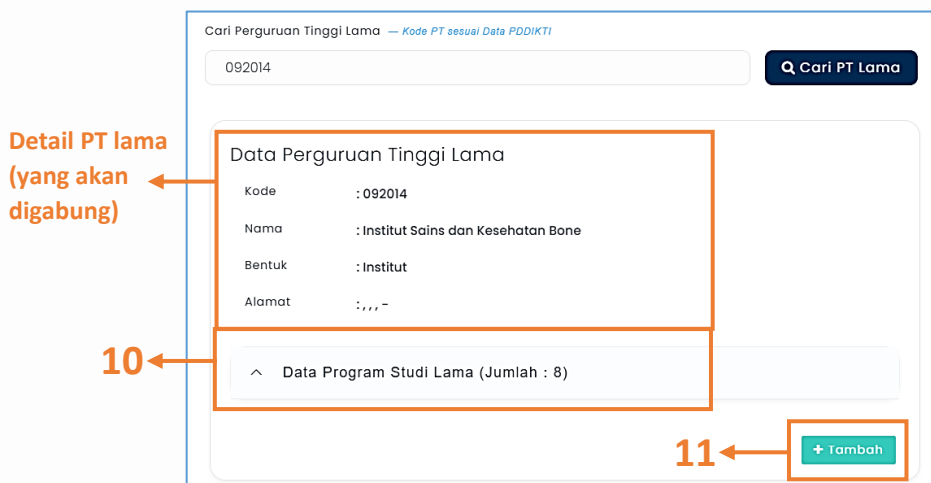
Cari Perguruan Tinggi Lama — Kode PT sesuai Data PDDIKTI

092014

Cari PT Lama

Detail PT lama (yang akan digabung)

Data Perguruan Tinggi Lama

| Kode | : 092014 |
|---|---|
| Nama | : Institut Sains dan Kesehatan Bone |
| Bentuk | : Institut |
| Alamat | : , , , - |

10

Data Program Studi Lama (Jumlah : 8)

11

+ Tambah